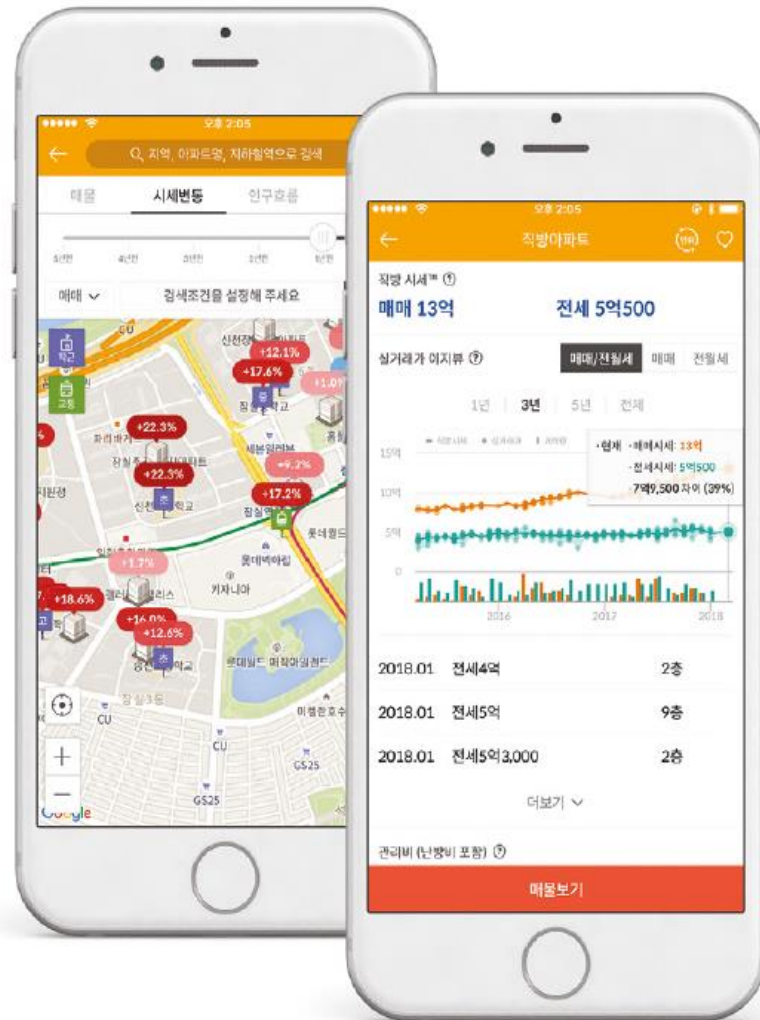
오후 2:05

지역, 아파트명, 지하철역으로 검색

매물 시세변동 인구흐름

5년전 4년전 3년전 2년전 1년전

매매 검색조건을 설정해 주세요

직군 교통

+12.1% +17.6% +1.0% +22.3% +22.3% +9.2% +17.2% +1.7% +18.6% +16.0% +12.6%

CU 신천 잠실 롯데월드 키자니아 롯데월드 어드벤처 잠실3동 CU CU GS25 GS25

Google

오후 2:05

직방아파트

직방 시세™ ⓘ

매매 13억 전세 5억500

실거래가 이지뷰 ⓘ 매매/전월세 매매 전월세

1년 3년 5년 전체

· 현재 · 매매시세: 13억 · 전세시세: 5억500 · 7억9,500 차이 (39%)

15억 10억 5억 0

2016 2017 2018

2018.01 전세4억 2층

2018.01 전세5억 9층

2018.01 전세5억3,000 2층

더보기

관리비 (난방비 포함) ⓘ

매물보기